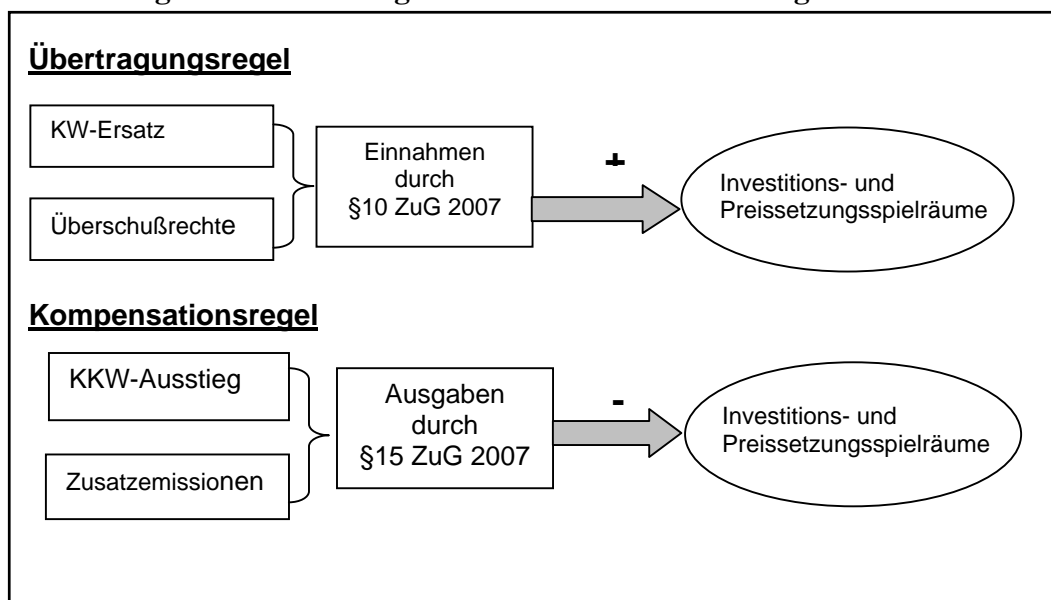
Übertragungsregel

KW-Ersatz

Überschußrechte

Einnahmen durch §10 ZuG 2007

+

Investitions- und Preissetzungsspielräume

Kompensationsregel

KKW-Ausstieg

Zusatzemissionen

Ausgaben durch §15 ZuG 2007

-

Investitions- und Preissetzungsspielräume